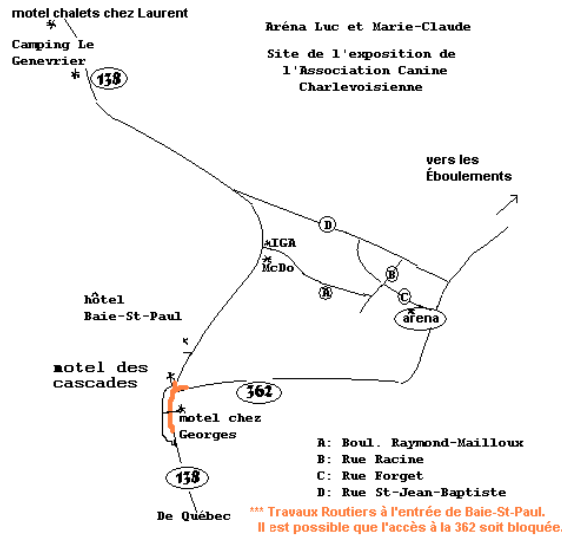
motel chalets chez Laurent

Camping Le Genevrier

138

Aréna Luc et Marie-Claude

Site de l'exposition de l'Association Canine Charlevoisienne

vers les Éboulements

D

IGA

McDo

B

A

C

aréna

hôtel Baie-St-Paul

motel des cascades

362

motel chez Georges

138

De Québec

A: Boul. Raymond-Mailloux
B: Rue Racine
C: Rue Forget
D: Rue St-Jean-Baptiste

*** Travaux Routiers à l'entrée de Baie-St-Paul.
Il est possible que l'accès à la 362 soit bloquée.